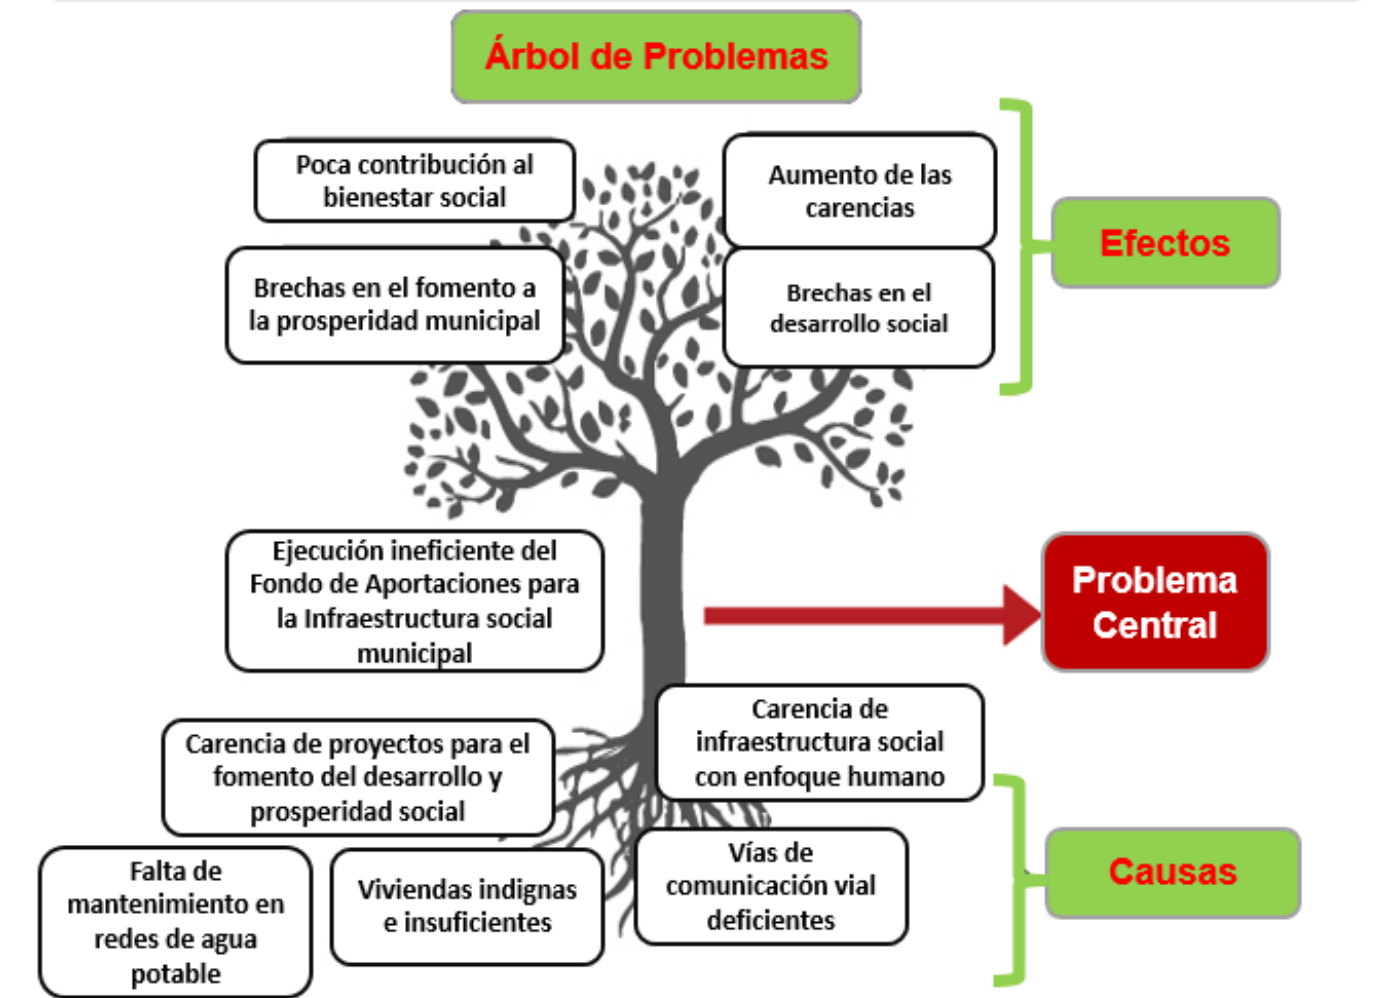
Árbol de Problemas

Poca contribución al bienestar social

Aumento de las carencias

Brechas en el fomento a la prosperidad municipal

Brechas en el desarrollo social

Efectos

Ejecución ineficiente del Fondo de Aportaciones para la Infraestructura social municipal

Problema Central

Carencia de proyectos para el fomento del desarrollo y prosperidad social

Carencia de infraestructura social con enfoque humano

Falta de mantenimiento en redes de agua potable

Viviendas indignas e insuficientes

Vías de comunicación vial deficientes

Causas